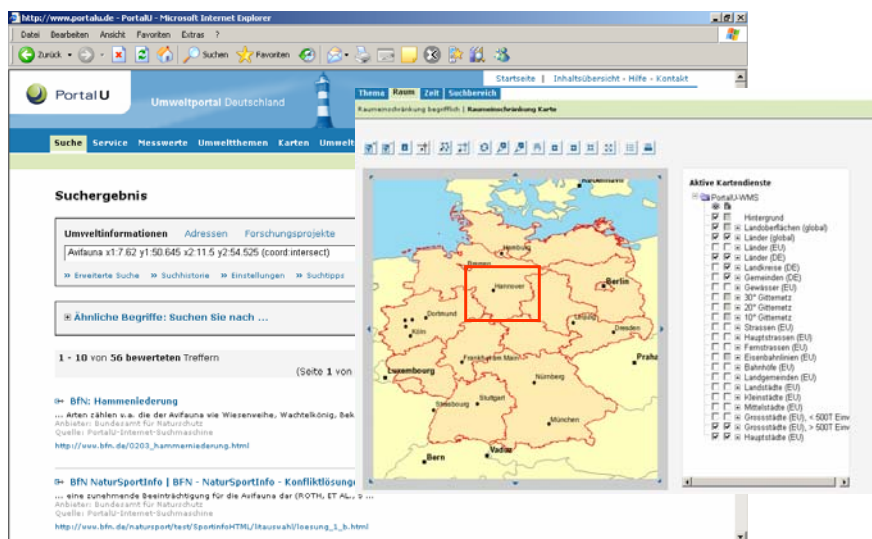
http://www.portalu.de - PortalU - Microsoft Internet Explorer

Datei Bearbeiten Ansicht Favoriten Extras ?

Zurück Suchen Favoriten

Startseite | Inhaltsübersicht - Hilfe - Kontakt

PortalU Umweltportal Deutschland

Suche Service Messwerte Umweltthemen Karten Umwelt

Suchergebnis

Umweltinformationen Adressen Forschungsprojekte

Avifauna x1:7.62 y1:50.645 x2:11.5 y2:54.525 (coord:intersect)

» Erweiterte Suche » Suchhistorie » Einstellungen » Suchtipps

⊞ Ähnliche Begriffe: Suchen Sie nach ...

1 - 10 von 56 bewerteten Treffern

(Seite 1 von

BfN: Hammenlederung

... Arten zählen u.a. die der Avifauna wie Wiesenweihe, Wachtelkönig, Bek
Anbieter: Bundesamt für Naturschutz
Quelle: PortalU-Internet-Suchmaschine
http://www.bfn.de/0203_hammenlederung.html

BfN NaturSportInfo | BFN - NaturSportInfo - Konfliktlösung

... eine zunehmende Beeinträchtigung für die Avifauna der (ROTH, ET AL., 5 ...
Anbieter: Bundesamt für Naturschutz
Quelle: PortalU-Internet-Suchmaschine
http://www.bfn.de/natursport/test/SportinfoHTML/lkauswahl/loesung_1_b.html

Thema Raum Zeit Suchbereich

Raumeinschränkung begrifflich | Raumeinschränkung Karte

Hamburg Berlin Hannover Dortmund Köln Leipzig Dresden Frankfurt am Main Luxembourg Prag Nürnberg Stuttgart Strasbourg München Bern Vaduz

Aktive Kartendienste

PortalU-WMS
Hintergrund
Landoberflächen (global)
Länder (global)
Länder (EU)
Länder (DE)
Landkreise (DE)
Gemeinden (DE)
Gewässer (EU)
30° Gitternetz
20° Gitternetz
10° Gitternetz
Strassen (EU)
Hauptstrassen (EU)
Fernstrassen (EU)
Eisenbahnlinien (EU)
Bahnhöfe (EU)
Landgemeinden (EU)
Landstädte (EU)
Kleinstädte (EU)
Mittelstädte (EU)
Grossstädte (EU), < 500T Einw
Grossstädte (EU), > 500T Einw
Hauptstädte (EU)